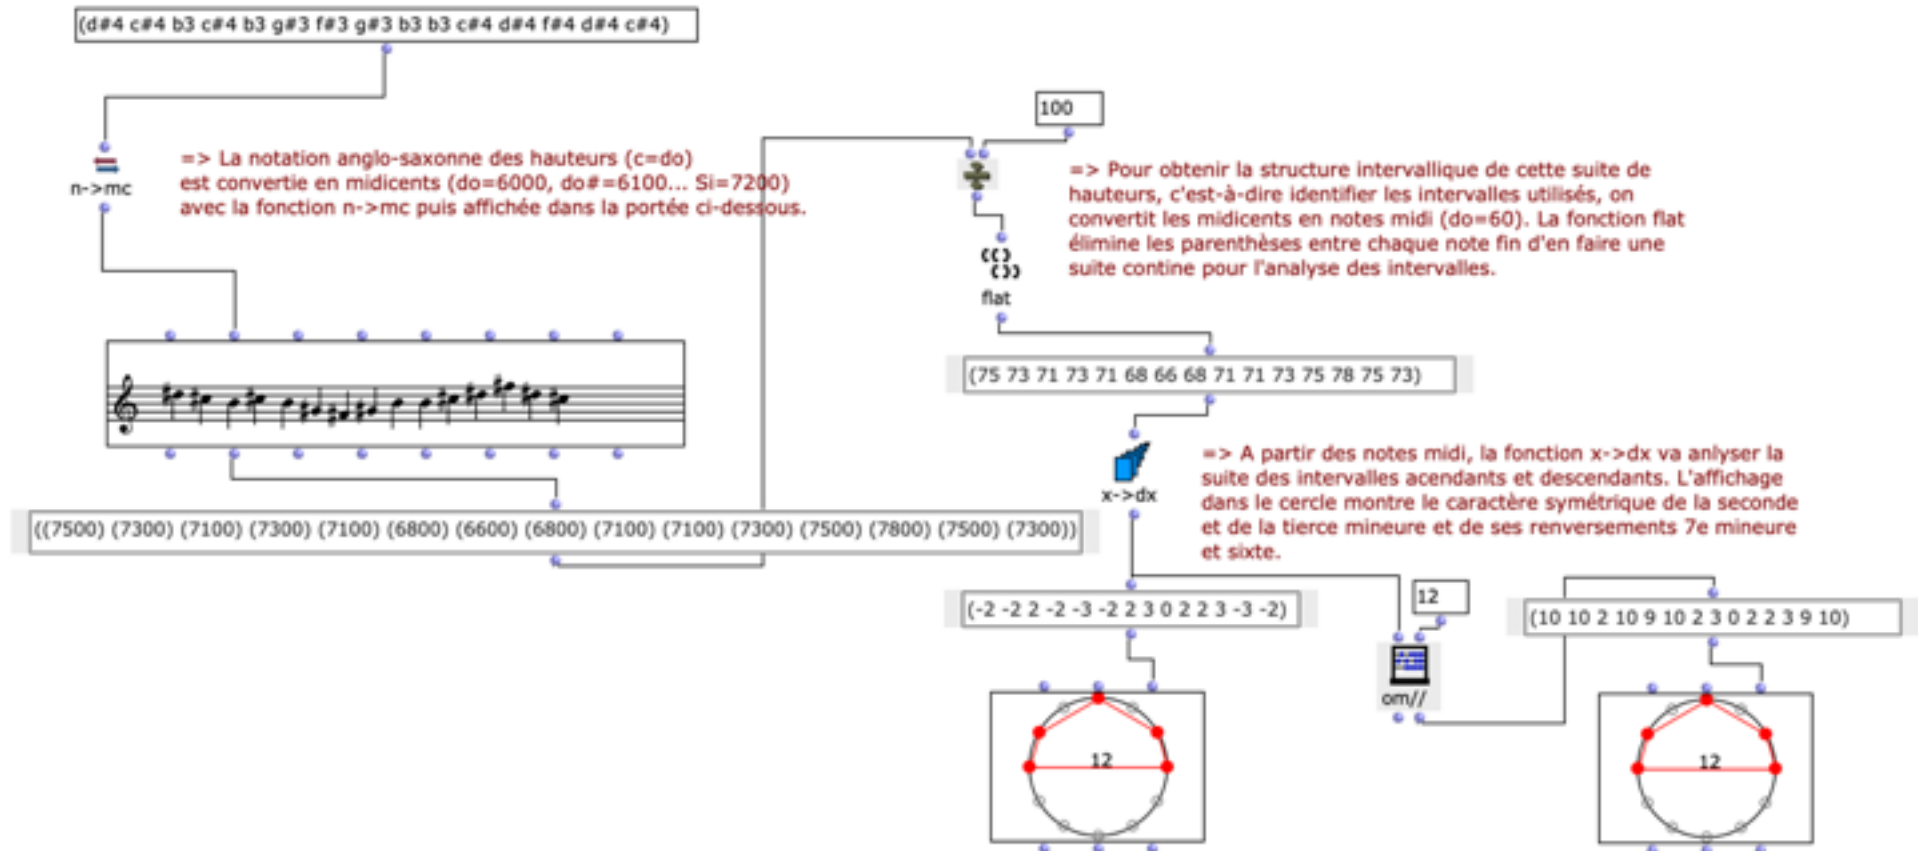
(d#4 c#4 b3 c#4 b3 g#3 f#3 g#3 b3 b3 c#4 d#4 f#4 d#4 c#4)

n->mc

=> La notation anglo-saxonne des hauteurs (c=do) est convertie en midicents (do=6000, do#=6100... Si=7200) avec la fonction n->mc puis affichée dans la portée ci-dessous.

100

=> Pour obtenir la structure intervallique de cette suite de hauteurs, c'est-à-dire identifier les intervalles utilisés, on convertit les midicents en notes midi (do=60). La fonction flat élimine les parenthèses entre chaque note fin d'en faire une suite contine pour l'analyse des intervalles.

flat

(75 73 71 73 71 68 66 68 71 71 73 75 78 75 73)

((7500) (7300) (7100) (7300) (7100) (6800) (6600) (6800) (7100) (7100) (7300) (7500) (7800) (7500) (7300))

x->dx

=> A partir des notes midi, la fonction x->dx va anlyser la suite des intervalles acendants et descendants. L'affichage dans le cercle montre le caractère symétrique de la seconde et de la tierce mineure et de ses renversements 7e mineure et sixte.

(-2 -2 2 -2 -3 -2 2 3 0 2 2 3 -3 -2)

12

om//

(10 10 2 10 9 10 2 3 0 2 2 3 9 10)

12

12